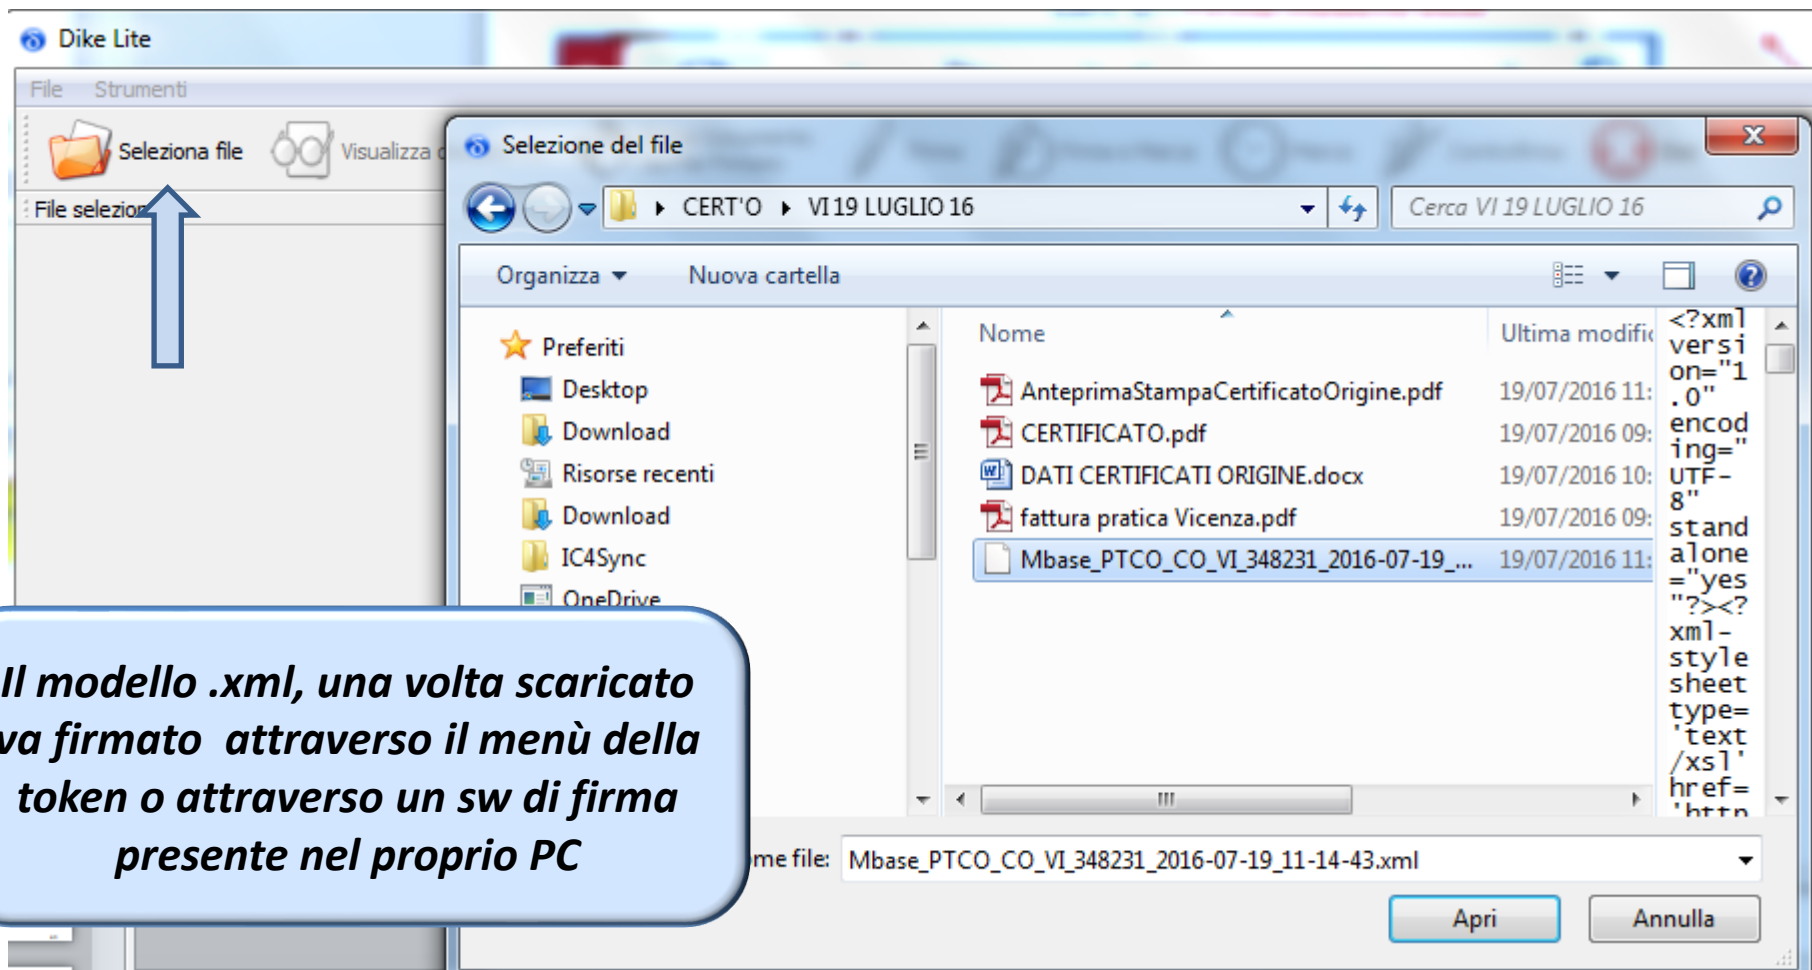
Dike Lite

File Strumenti

Seleziona file Visualizza

File selezion

Selezione del file

CERT'O ▸ VI 19 LUGLIO 16

Cerca VI 19 LUGLIO 16

Organizza ▾ Nuova cartella

Preferiti
Desktop
Download
Risorse recenti
Download
IC4Sync
OneDrive

| Nome | Ultima modific |
|---|---|
| AnteprimaStampaCertificatoOrigine.pdf | 19/07/2016 11: |
| CERTIFICATO.pdf | 19/07/2016 09: |
| DATI CERTIFICATI ORIGINE.docx | 19/07/2016 10: |
| fattura pratica Vicenza.pdf | 19/07/2016 09: |
| Mbase_PTCO_CO_VI_348231_2016-07-19_... | 19/07/2016 11: |

<?xml version="1.0" encoding="UTF-8" standalone="yes"?><?xml-stylesheet type='text/xsl' href='http

Il modello .xml, una volta scaricato va firmato attraverso il menù della token o attraverso un sw di firma presente nel proprio PC

me file: Mbase_PTCO_CO_VI_348231_2016-07-19_11-14-43.xml

Apri Annulla